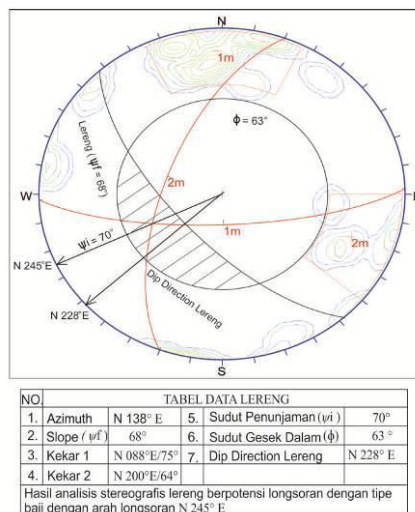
N

1m

φ = 63°

Lereng (ψf = 68°)

W

2m

ψi = 70°

1m

2m

N 245°E

Dip Direction Lereng

N 228°E

S

| NO. | TABEL DATA LERENG | | | | |
|---|---|---|---|---|---|
| 1. | Azimuth | N 138° E | 5. | Sudut Penunjaman (ψi) | 70° |
| 2. | Slope (ψf) | 68° | 6. | Sudut Gesek Dalam (φ) | 63° |
| 3. | Kekar 1 | N 088°E/75° | 7. | Dip Direction Lereng | N 228° E |
| 4. | Kekar 2 | N 200°E/64° | | | |

Hasil analisis stereografis lereng berpotensi longsoran dengan tipe baji dengan arah longsoran N 245° E